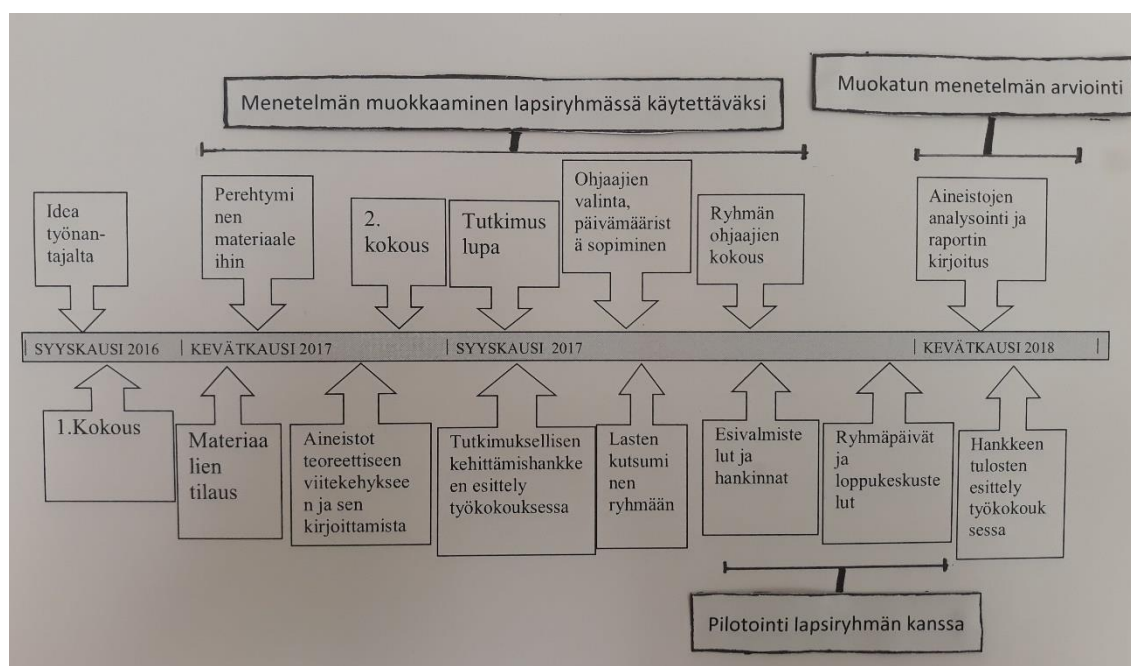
Menetelmän muokkaaminen lapsiryhmässä käytettäväksi

Muokatun menetelmän arviointi

Idea työnantajalta

Perehtyminen materiaaleihin

2. kokous

Tutkimus lupa

Ohjaajien valinta, päivämääristä sopiminen

Ryhmän ohjaajien kokous

Aineistojen analysointi ja raportin kirjoitus

| SYYSKAUSI 2016 | KEVÄTKAUSI 2017 | SYYSKAUSI 2017 | KEVÄTKAUSI 2018 |

1.Kokous

Materiaalien tilaus

Aineistot teoreettiseen viitekehykseen ja sen kirjoittamista

Tutkimuksellisen kehittämishankkeen esittely työkokouksessa

Lasten kutsuminen ryhmään

Esivalmistelut ja hankinnat

Ryhmäpäivät ja loppukeskustelut

Hankkeen tulosten esittely työkokouksessa

Pilotointi lapsiryhmän kanssa